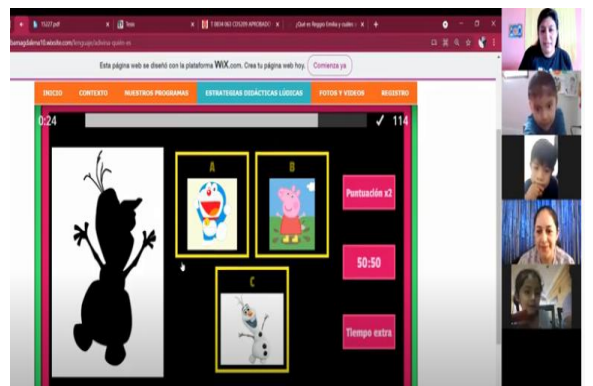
15227.pdf
Yess
7 0814 063 CO5299 APROBADO
¿Qué es Reggio Emilia y cuáles
tamagdalena10.wixsite.com/lenguaje/adivina-quien-es
Esta página web se diseñó con la plataforma WIX.com. Crea tu página web hoy.
Comienza ya
INICIO
CONTEXTO
NUESTROS PROGRAMAS
ESTRATEGIAS DIDÁCTICAS LÚDICAS
FOTOS Y VIDEOS
REGISTRO
0:24
✓ 114
A
B
C
Puntuación x2
50:50
Tiempo extra